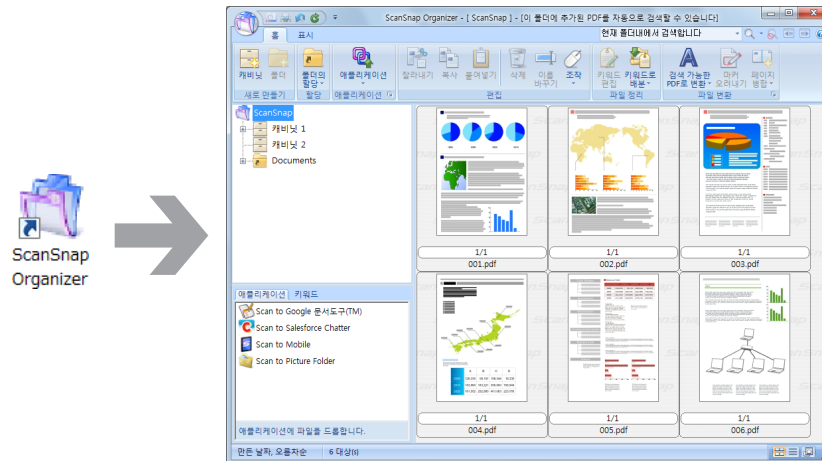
ScanSnap Organizer

ScanSnap Organizer - [ ScanSnap ] - [이 폴더에 추가된 PDF를 자동으로 검색할 수 있습니다]

홈 표시

현재 폴더내에서 검색합니다

캐비닛 폴더 폴더의 할당 애플리케이션 잘라내기 복사 붙여넣기 삭제 이름 바꾸기 조작 키워드 편집 키워드로 배분 검색 가능한 PDF로 변환 마커 오려내기 페이지 병합

새로 만들기 할당 애플리케이션 편집 파일 정리 파일 변환

ScanSnap
캐비닛 1
캐비닛 2
Documents

애플리케이션 | 키워드
Scan to Google 문서도구(TM)
Scan to Salesforce Chatter
Scan to Mobile
Scan to Picture Folder

애플리케이션에 파일을 드롭합니다.

1/1
001.pdf
1/1
002.pdf
1/1
003.pdf
1/1
004.pdf
1/1
005.pdf
1/1
006.pdf

만든 날짜, 오름차순 6 대상(s)